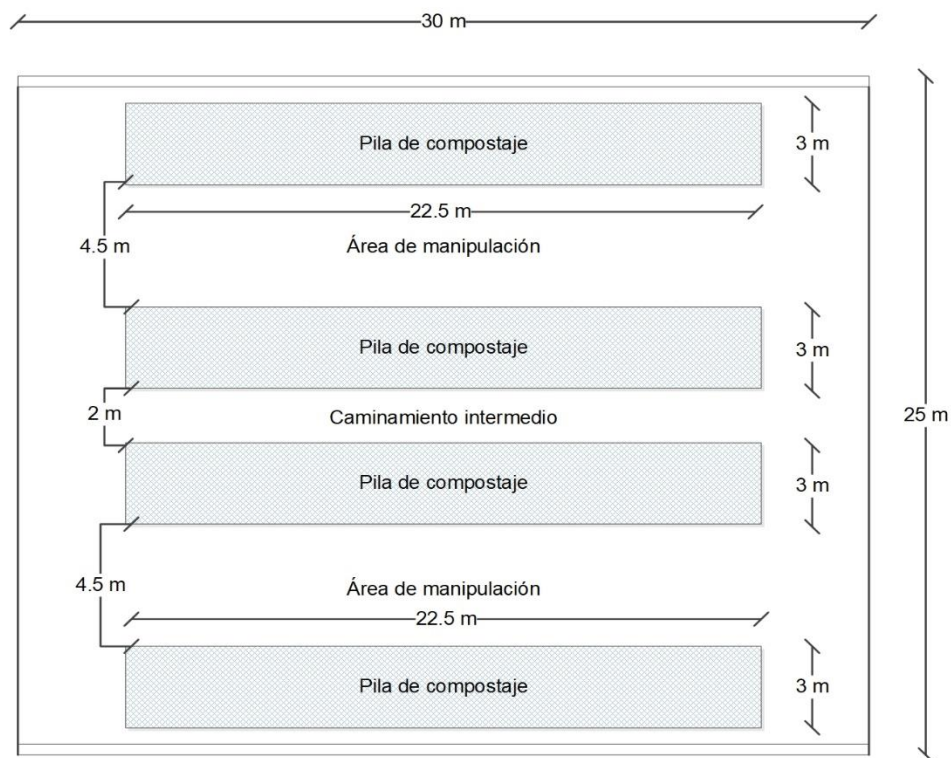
30 m

Pila de compostaje

3 m

22.5 m

4.5 m

Área de manipulación

Pila de compostaje

3 m

2 m

Caminamiento intermedio

25 m

Pila de compostaje

3 m

4.5 m

Área de manipulación

22.5 m

Pila de compostaje

3 m